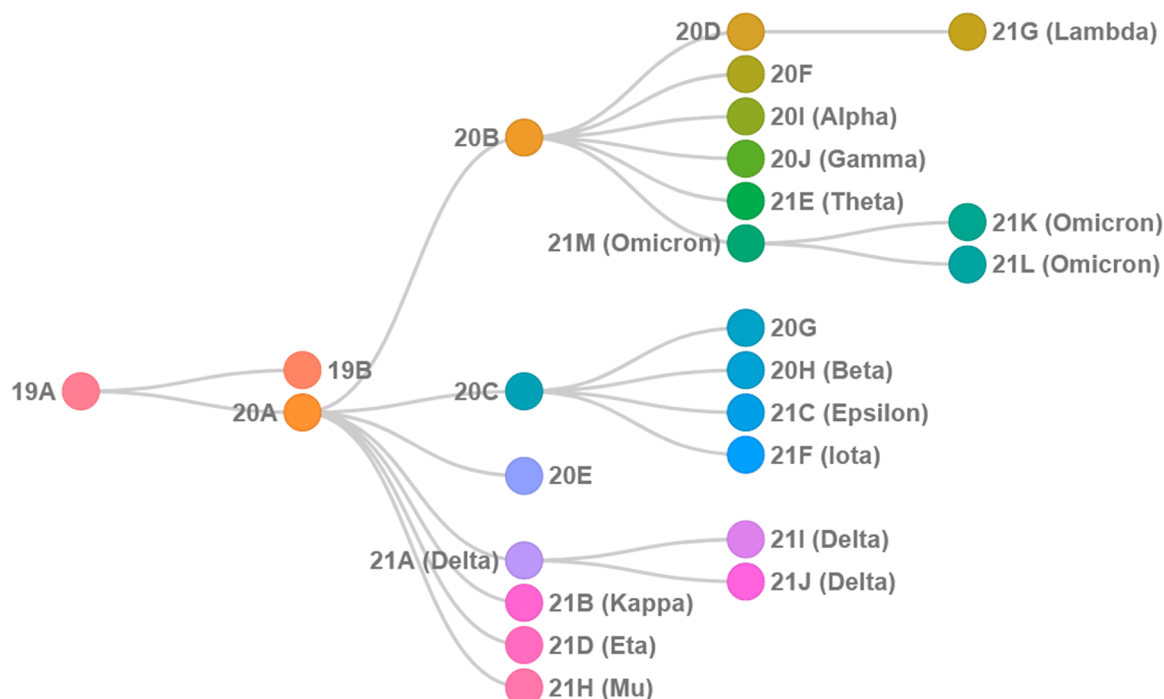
20D
21G (Lambda)
20F
20I (Alpha)
20B
20J (Gamma)
21E (Theta)
21M (Omicron)
21K (Omicron)
21L (Omicron)
20G
19B
20H (Beta)
19A
20C
20A
21C (Epsilon)
21F (Iota)
20E
21I (Delta)
21A (Delta)
21J (Delta)
21B (Kappa)
21D (Eta)
21H (Mu)